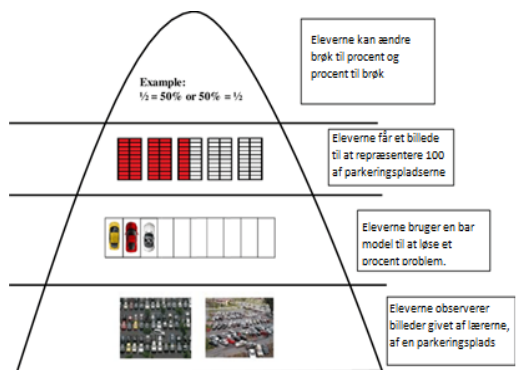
Example:
½ = 50% or 50% = ½

Eleverne kan ændre brøk til procent og procent til brøk

Eleverne får et billede til at repræsentere 100 af parkeringspladserne

Eleverne bruger en bar model til at løse et procent problem.

Eleverne observerer billeder givet af lærerne, af en parkeringsplads